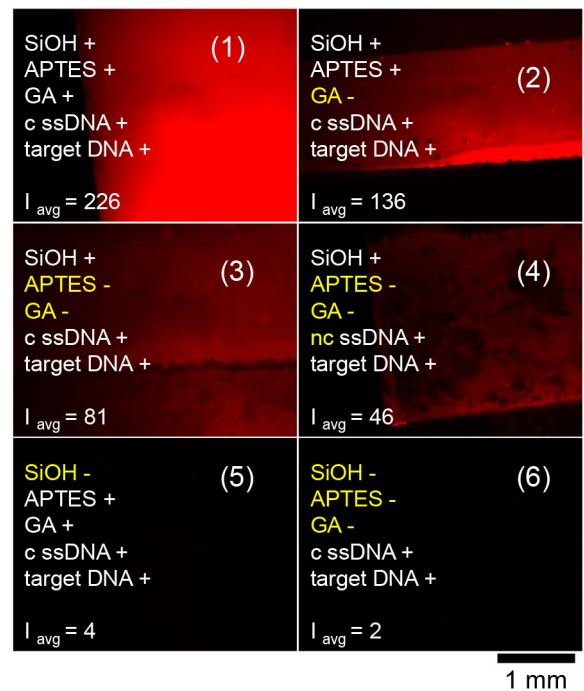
SiOH +
APTES +
GA +
c ssDNA +
target DNA +

$I_{avg}$ = 226

(1)

SiOH +
APTES +
GA -
c ssDNA +
target DNA +

$I_{avg}$ = 136

(2)

SiOH +
APTES -
GA -
c ssDNA +
target DNA +

$I_{avg}$ = 81

(3)

SiOH +
APTES -
GA -
nc ssDNA +
target DNA +

$I_{avg}$ = 46

(4)

SiOH -
APTES +
GA +
c ssDNA +
target DNA +

$I_{avg}$ = 4

(5)

SiOH -
APTES -
GA -
c ssDNA +
target DNA +

$I_{avg}$ = 2

(6)

1 mm